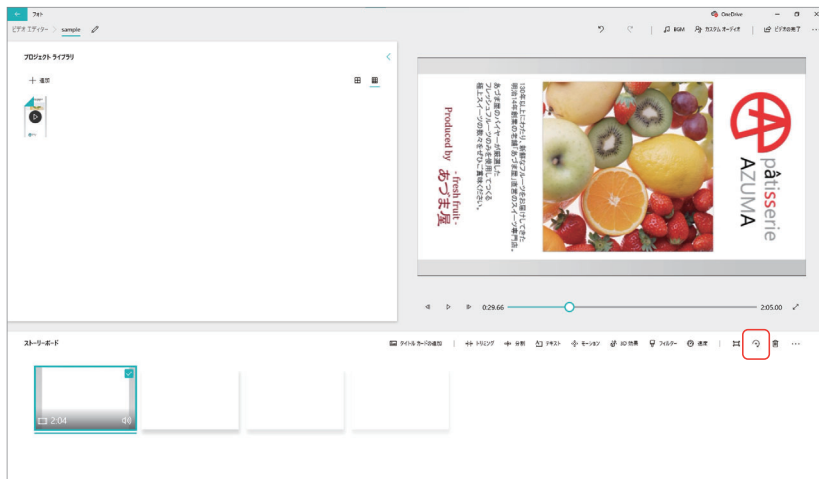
フォト

ビデオ エディター > sample

OneDrive

BGM カスタム オーディオ ビデオの完了

プロジェクト ライブラリ

+ 追加

pâtisserie AZUMA

130年以上にわたり、新鮮なフルーツをお届けしてきた明治14年創業の老舗「あづま屋」直営のスイーツ専門店。

あづま屋のバイヤーが厳選したフレッシュフルーツの素材を活かしてつくる極上スイーツの数々をぜひ一度お試しください。

Produced by - fresh fruit - あづま屋

0:29.66

2:05.00

ストーリーボード

タイトル カードの追加 トリミング 分割 テキスト モーション 3D 効果 フィルター 速度

2:04